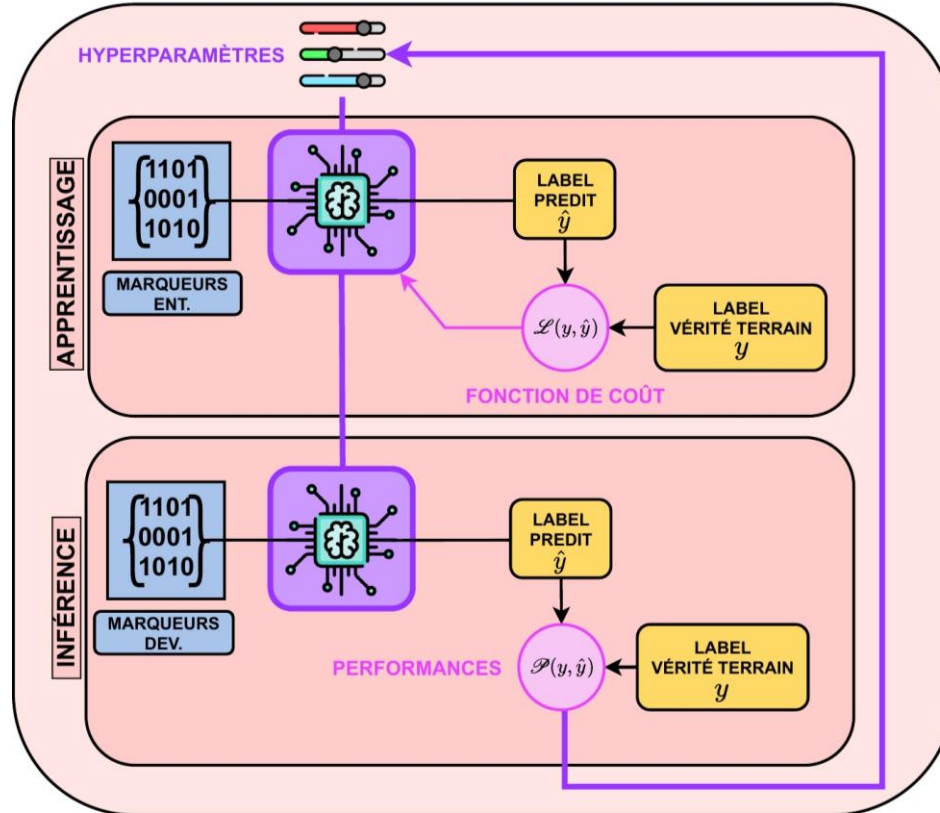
HYPERPARAMÈTRES

APPRENTISSAGE

1101
0001
1010

MARQUEURS ENT.

LABEL PREDIT $\hat{y}$

$\mathscr{L}(y, \hat{y})$

LABEL VÉRITÉ TERRAIN $y$

FONCTION DE COÛT

INFÉRENCE

1101
0001
1010

MARQUEURS DEV.

LABEL PREDIT $\hat{y}$

PERFORMANCES

$\mathscr{P}(y, \hat{y})$

LABEL VÉRITÉ TERRAIN $y$